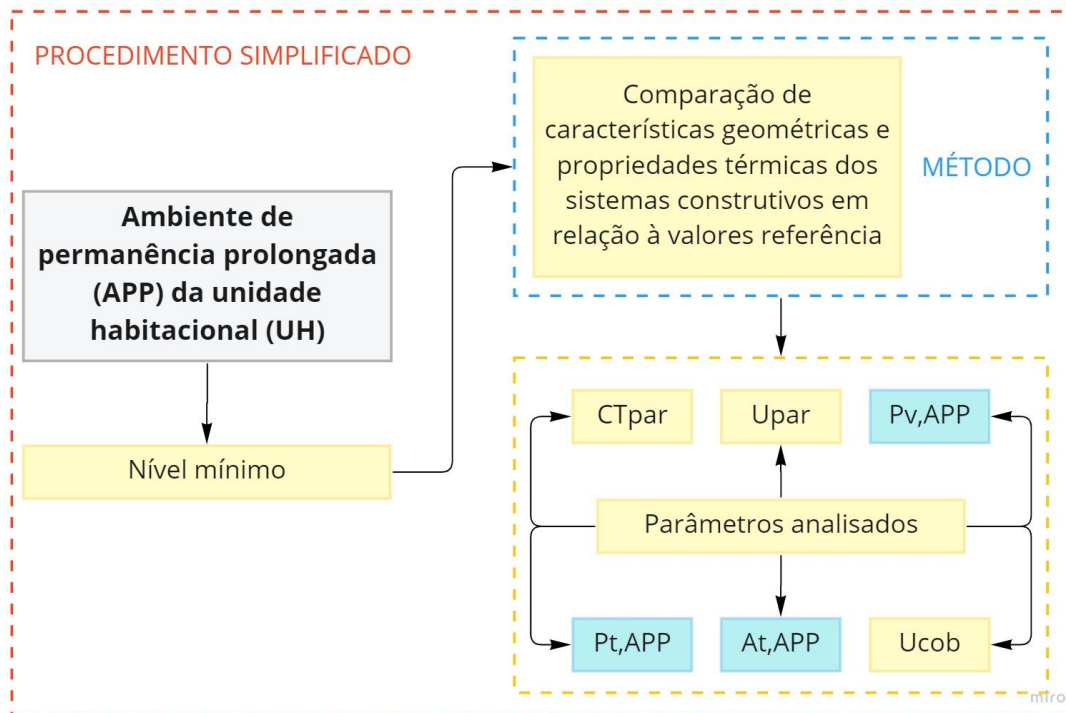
PROCEDIMENTO SIMPLIFICADO

Comparação de características geométricas e propriedades térmicas dos sistemas construtivos em relação à valores referência

MÉTODO

Ambiente de permanência prolongada (APP) da unidade habitacional (UH)

Nível mínimo

CTpar

Upar

Pv,APP

Parâmetros analisados

Pt,APP

At,APP

Ucob

miro